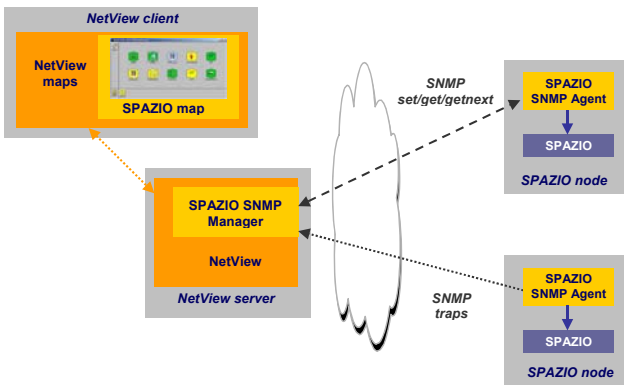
NetView client

NetView maps

SPAZIO map

SNMP set/get/getnext

SPAZIO SNMP Agent

SPAZIO

SPAZIO node

SPAZIO SNMP Manager

NetView

NetView server

SNMP traps

SPAZIO SNMP Agent

SPAZIO

SPAZIO node